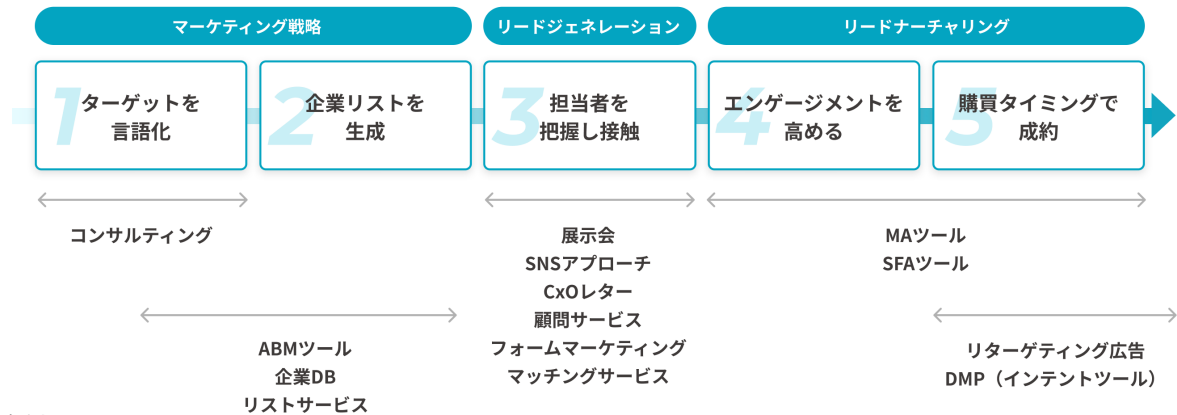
マーケティング戦略

リードジェネレーション

リードナーチャリング

1 ターゲットを言語化

2 企業リストを生成

3 担当者を把握し接触

4 エンゲージメントを高める

5 購買タイミングで成約

コンサルティング

展示会
SNSアプローチ
CxOレター
顧問サービス
フォームマーケティング
マッチングサービス

MAツール
SFAツール

ABMツール
企業DB
リストサービス

リターゲティング広告
DMP（インテントツール）